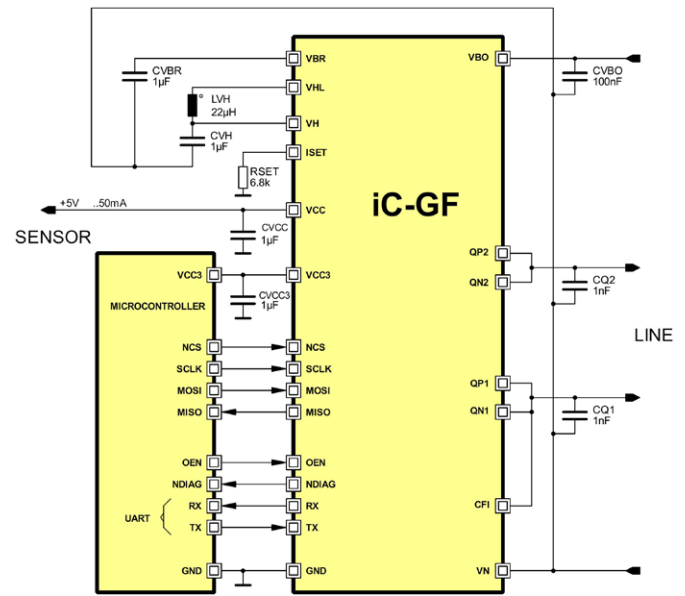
CVBR
1µF

LVH
22µH

CVH
1µF

RSET
6.8k

+5V ..50mA

SENSOR

CVCC
1µF

CVCC3
1µF

VBR
VHL
VH
ISET
VCC
VCC3
NCS
SCLK
MOSI
MISO
OEN
NDIAG
RX
TX
GND

iC-GF

VBO
QP2
QN2
QP1
QN1
CFI
VN

CVBO
100nF

CQ2
1nF

LINE

CQ1
1nF

MICROCONTROLLER
VCC3
NCS
SCLK
MOSI
MISO
OEN
NDIAG
RX
TX
GND
UART